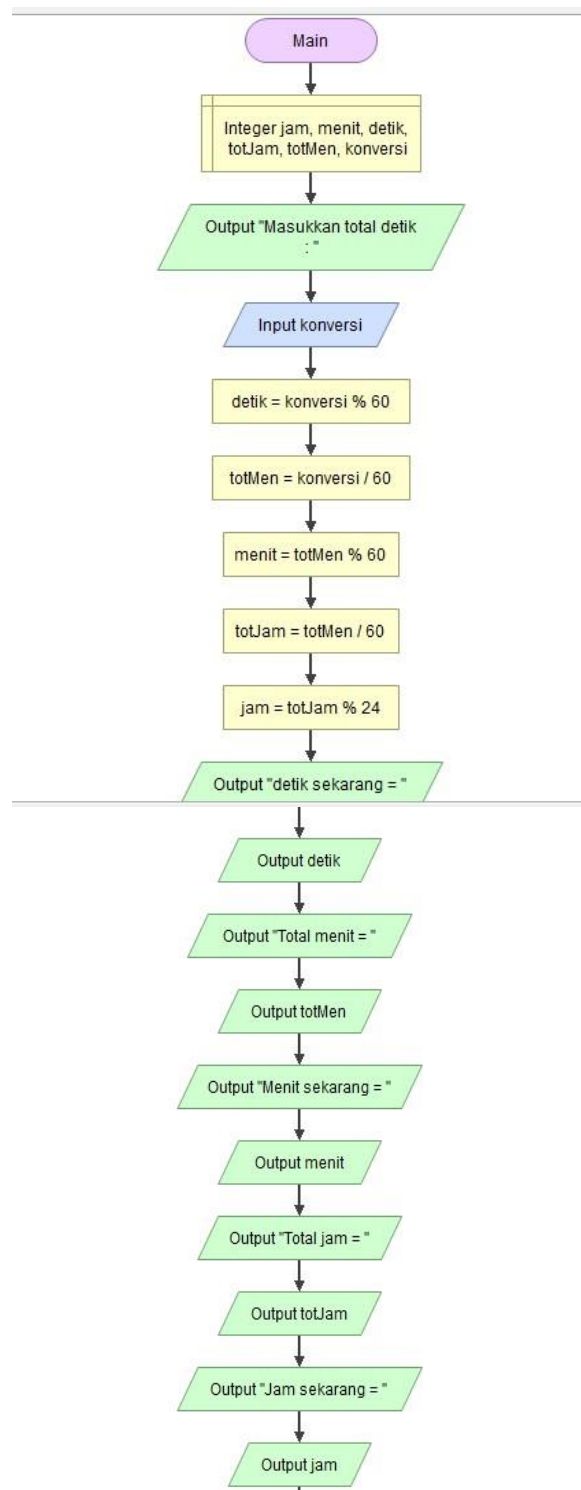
Main

Integer jam, menit, detik, totJam, totMen, konversi

Output "Masukkan total detik : "

Input konversi

detik = konversi % 60

totMen = konversi / 60

menit = totMen % 60

totJam = totMen / 60

jam = totJam % 24

Output "detik sekarang = "

Output detik

Output "Total menit = "

Output totMen

Output "Menit sekarang = "

Output menit

Output "Total jam = "

Output totJam

Output "Jam sekarang = "

Output jam